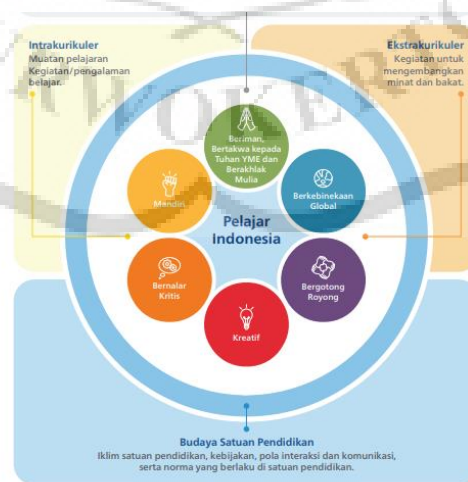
Intrakurikuler
Muatan pelajaran Kegiatan/pengalaman belajar.

Ekstrakurikuler
Kegiatan untuk mengembangkan minat dan bakat.

Beriman, Bertakwa kepada Tuhan YME dan Berakhlak Mulia

Berkebinekaan Global

Bergotong Royong

Kreatif

Bernalar Kritis

Mandiri

Pelajar Indonesia

Budaya Satuan Pendidikan
Iklim satuan pendidikan, kebijakan, pola interaksi dan komunikasi, serta norma yang berlaku di satuan pendidikan.